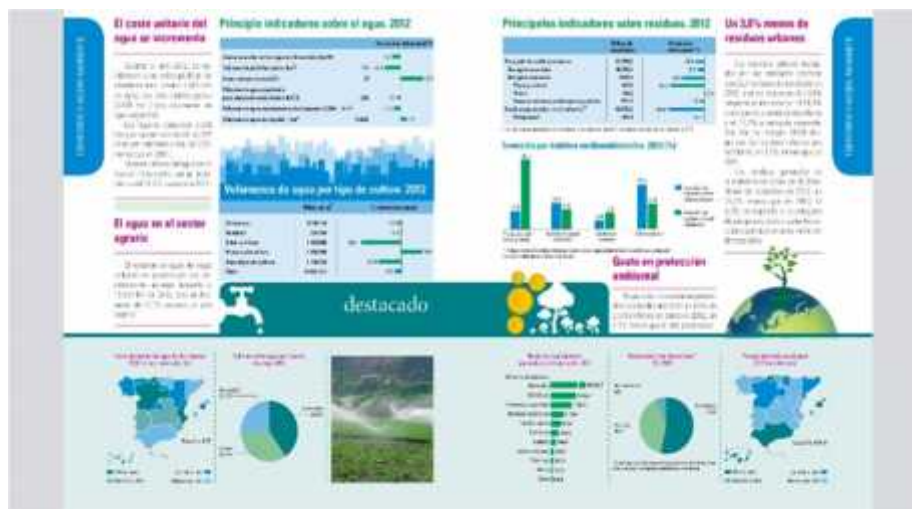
El coste unitario del agua se incrementa

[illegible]

El agua en el sector agrario

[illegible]

Principales indicadores sobre el agua. 2012

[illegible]

Volumen de agua por tipo de cultivo. 2012

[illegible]

destacado

Principales indicadores sobre residuos. 2012

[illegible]

Un 3,8% menos de residuos urbanos

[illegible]

Gasto en protección ambiental

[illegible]